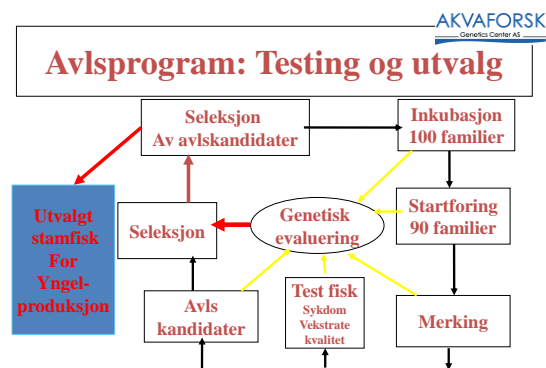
AKVAFORSK
Genetics Center AS

Avlsprogram: Testing og utvalg

Seleksjon
Av avlskandidater

Inkubasjon
100 familier

Utvalgt stamfisk For Yngelproduksjon

Seleksjon

Genetisk evaluering

Startforing
90 familier

Avls kandidater

Test fisk
Sykdom
Vekstrate
kvalitet

Merking